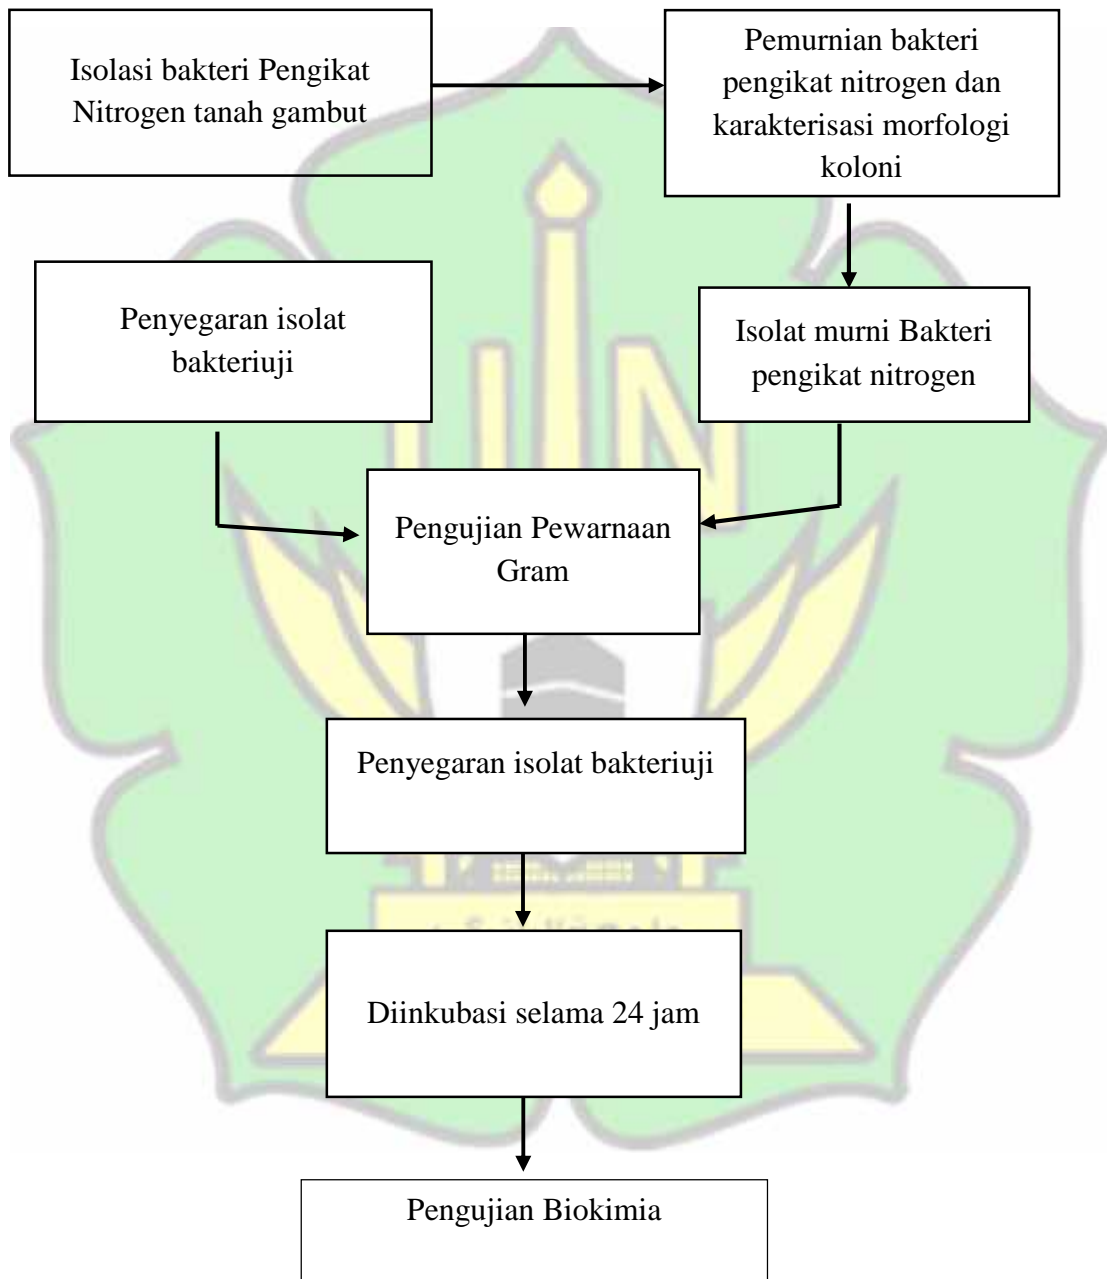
Isolasi bakteri Pengikat Nitrogen tanah gambut

Pemurnian bakteri pengikat nitrogen dan karakterisasi morfologi koloni

Penyegaran isolat bakteriuji

Isolat murni Bakteri pengikat nitrogen

Pengujian Pewarnaan Gram

Penyegaran isolat bakteriuji

Diinkubasi selama 24 jam

Pengujian Biokimia